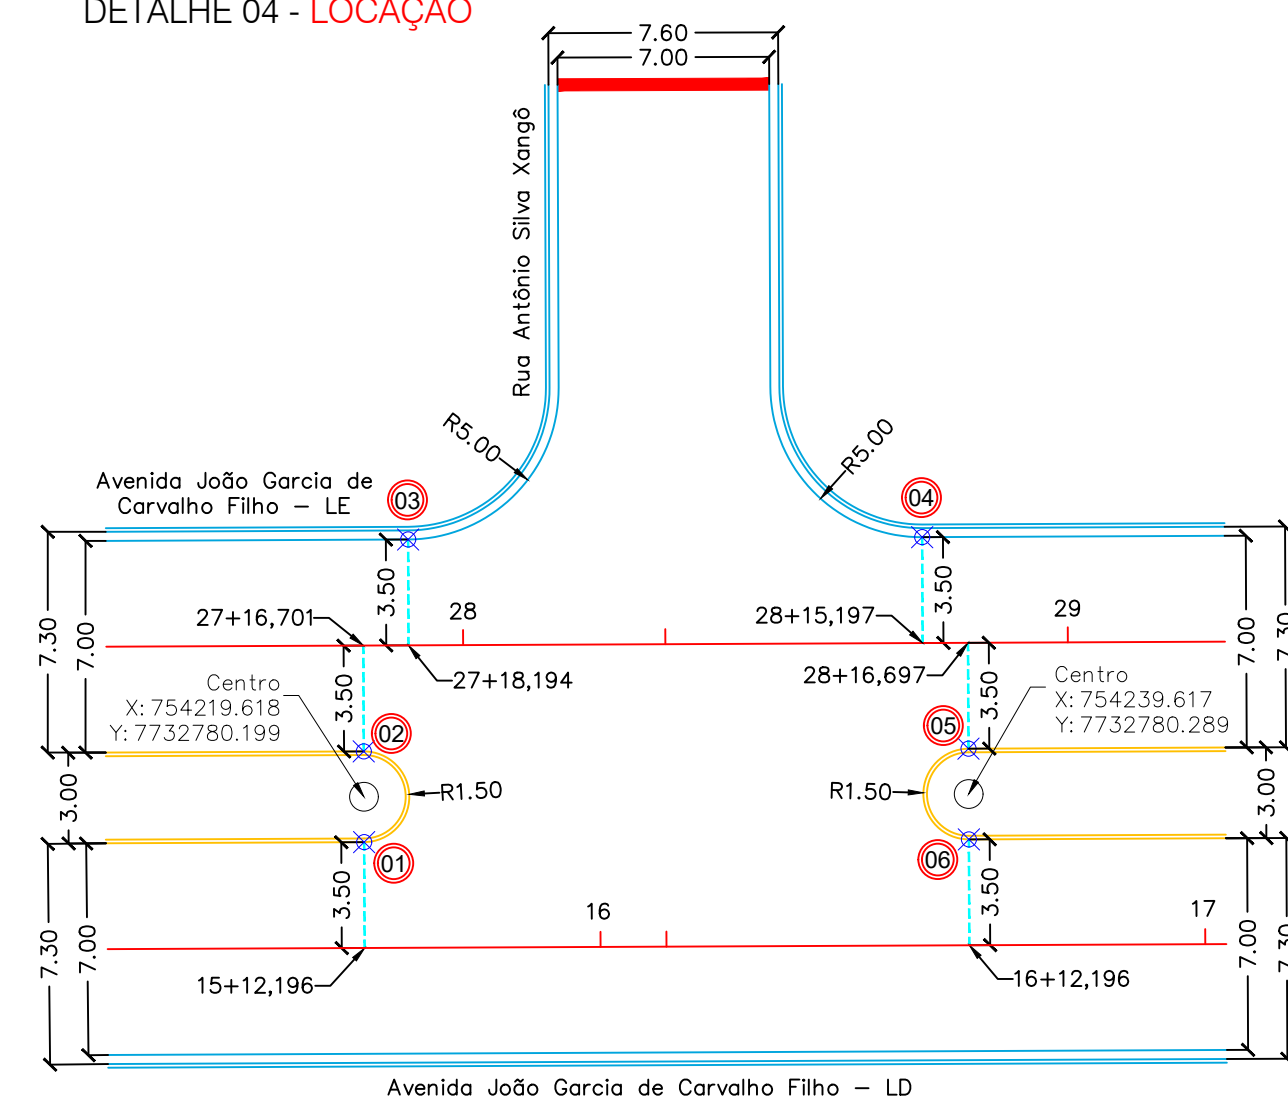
DETALHE 04 - LOCAÇÃO

7.60
7.00

Rua Antônio Silva Xangô

R5.00
R5.00

Avenida João Garcia de Carvalho Filho – LE

03
04

7.30
7.00
3.50
3.50

27+16,701
28
28+15,197
29
7.00
7.30

27+18,194
28+16,697

Centro
X: 754219.618
Y: 7732780.199

3.50
02

Centro
X: 754239.617
Y: 7732780.289

3.50
05

3.00
R1.50
R1.50
3.00

01
06

3.50
16
3.50
17

7.30
7.00
7.00
7.30

15+12,196
16+12,196

Avenida João Garcia de Carvalho Filho – LD